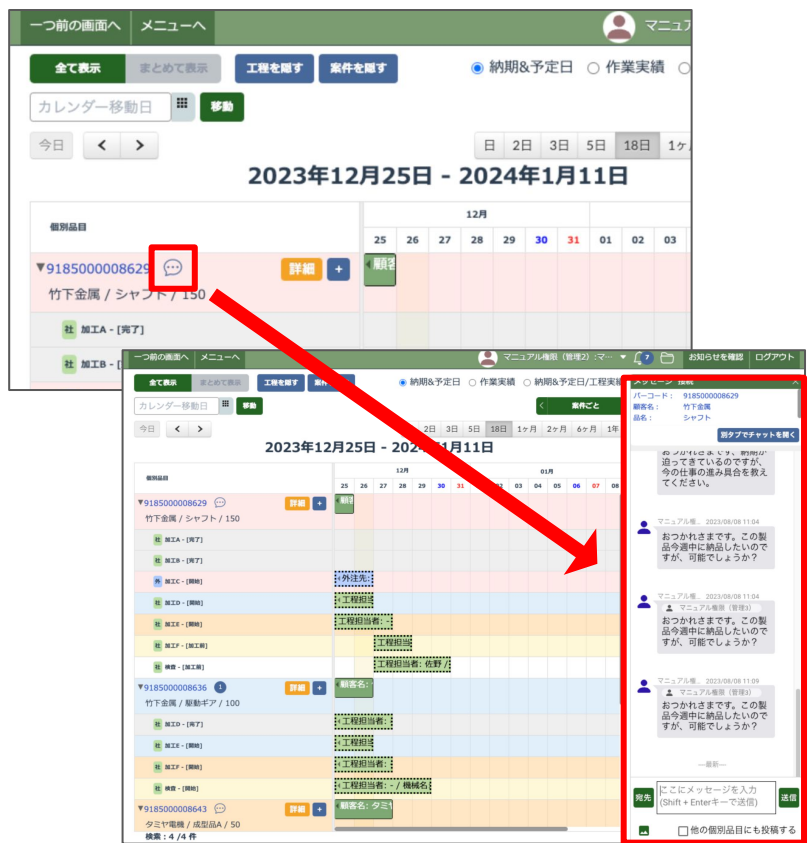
一つ前の画面へ　メニューへ　マニュア

全て表示　まとめて表示　工程を隠す　案件を隠す　納期&予定日　作業実績

カレンダー移動日　移動

今日　<　>　日　2日　3日　5日　18日　1ヶ

2023年12月25日 - 2024年1月11日

個別品目　12月
25 26 27 28 29 30 31 01 02 03

▼9185000008629　詳細　+　顧客
竹下金属 / シャフト / 150

社 加工A - [完了]
社 加工B - [

一つ前の画面へ　メニューへ　マニュアル権限（管理2）:マ...　7　お知らせを確認　ログアウト

全て表示　まとめて表示　工程を隠す　案件を隠す　納期&予定日　作業実績　納期&予定日/工程実績

カレンダー移動日　移動　案件ごと

今日　<　>　2日　3日　5日　18日　1ヶ月　2ヶ月　6ヶ月　1年

2023年12月25日 - 2024年1月11日

個別品目　12月　01月
25 26 27 28 29 30 31 01 02 03 04 05 06 07 08

▼9185000008629　詳細　+　顧客
竹下金属 / シャフト / 150
社 加工A - [完了]
社 加工B - [完了]
外 加工C - [開始]　外注先:
社 加工D - [開始]　工程担
社 加工E - [開始]　工程担当者: -
社 加工F - [加工前]　工程担当者:
社 検査 - [加工前]　工程担当者: 佐野 /

▼9185000008636　1　詳細　+　顧客名:
竹下金属 / 駆動ギア / 100
社 加工D - [完了]　工程担当者:
社 加工E - [開始]　工程担
社 加工F - [開始]　工程担当者:
社 検査 - [開始]　工程担当者: - / 機械名

▼9185000008643　詳細　+　顧客名: タミ
タミヤ電機 / 成型品A / 50
検索：4 / 4 件

メッセージ投稿
バーコード：9185000008629
顧客名：竹下金属
品名：シャフト
別タブでチャットを開く

おつかれさまです。納期が迫ってきているのですが、今の仕事の進み具合を教えてください。

マニュアル権... 2023/08/08 11:04
おつかれさまです。この製品今週中に納品したいのですが、可能でしょうか?

マニュアル権... 2023/08/08 11:04
マニュアル権限（管理3）
おつかれさまです。この製品今週中に納品したいのですが、可能でしょうか?

マニュアル権... 2023/08/08 11:09
マニュアル権限（管理3）
おつかれさまです。この製品今週中に納品したいのですが、可能でしょうか?

—最新—

宛先　ここにメッセージを入力 (Shift + Enterキーで送信)　送信
他の個別品目にも投稿する